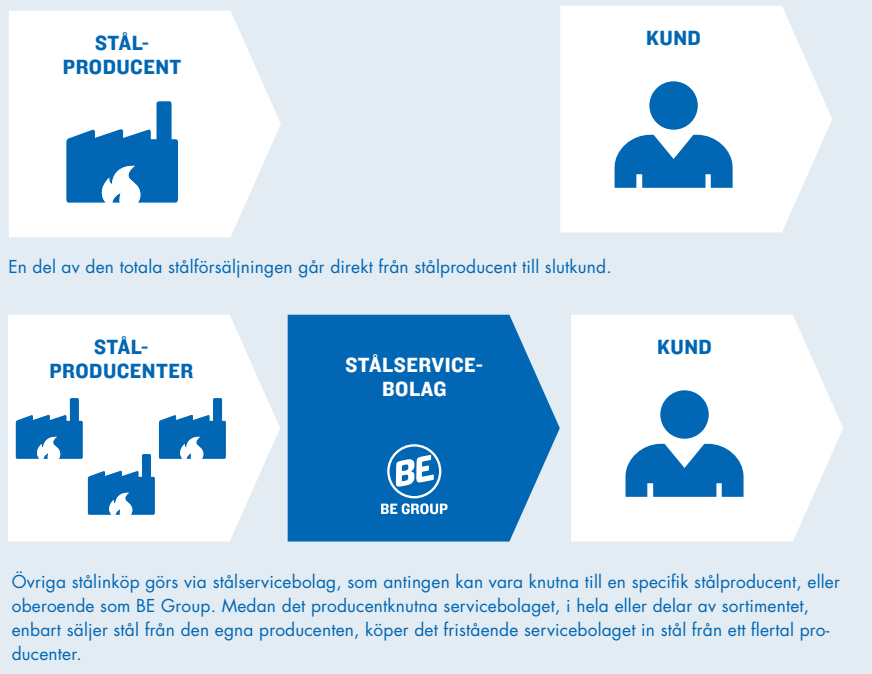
STÅL-
PRODUCENT

KUND

En del av den totala stålförsäljningen går direkt från stålproducent till slutkund.

STÅL-
PRODUCENTER

STÅLSERVICE-
BOLAG

BE
BE GROUP

KUND

Övriga stålinköp görs via stålservicebolag, som antingen kan vara knutna till en specifik stålproducent, eller oberoende som BE Group. Medan det producentknutna servicebolaget, i hela eller delar av sortimentet, enbart säljer stål från den egna producenten, köper det fristående servicebolaget in stål från ett flertal producenter.